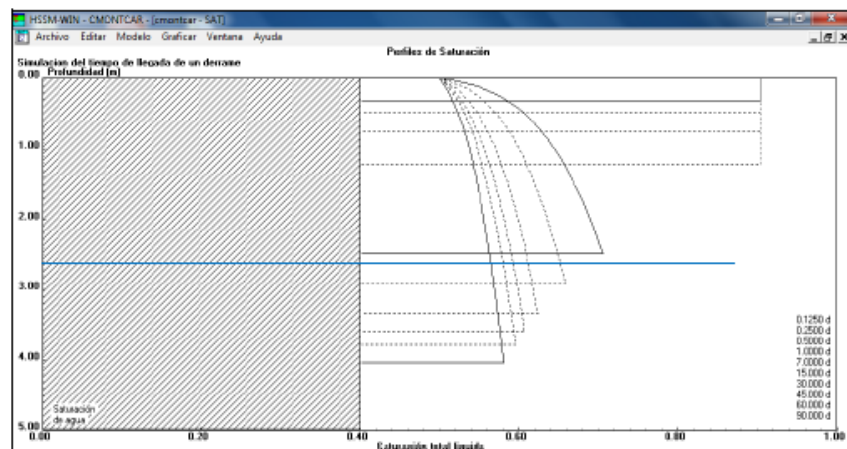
HSSM-WIN - CMONTCAR - [cmontcar - SAT]

Archivo Editar Modelo Graficar Ventana Ayuda

Perfiles de Saturacion

Simulacion del tiempo de llegada de un derrame

Profundidad (m)

0.00

1.00

2.00

3.00

4.00

5.00

Saturación de agua

0.00 0.20 0.40 0.60 0.80 1.00

Saturación total liquida

0.1250 d
0.2500 d
0.5000 d
1.0000 d
7.0000 d
15.000 d
30.000 d
45.000 d
60.000 d
90.000 d